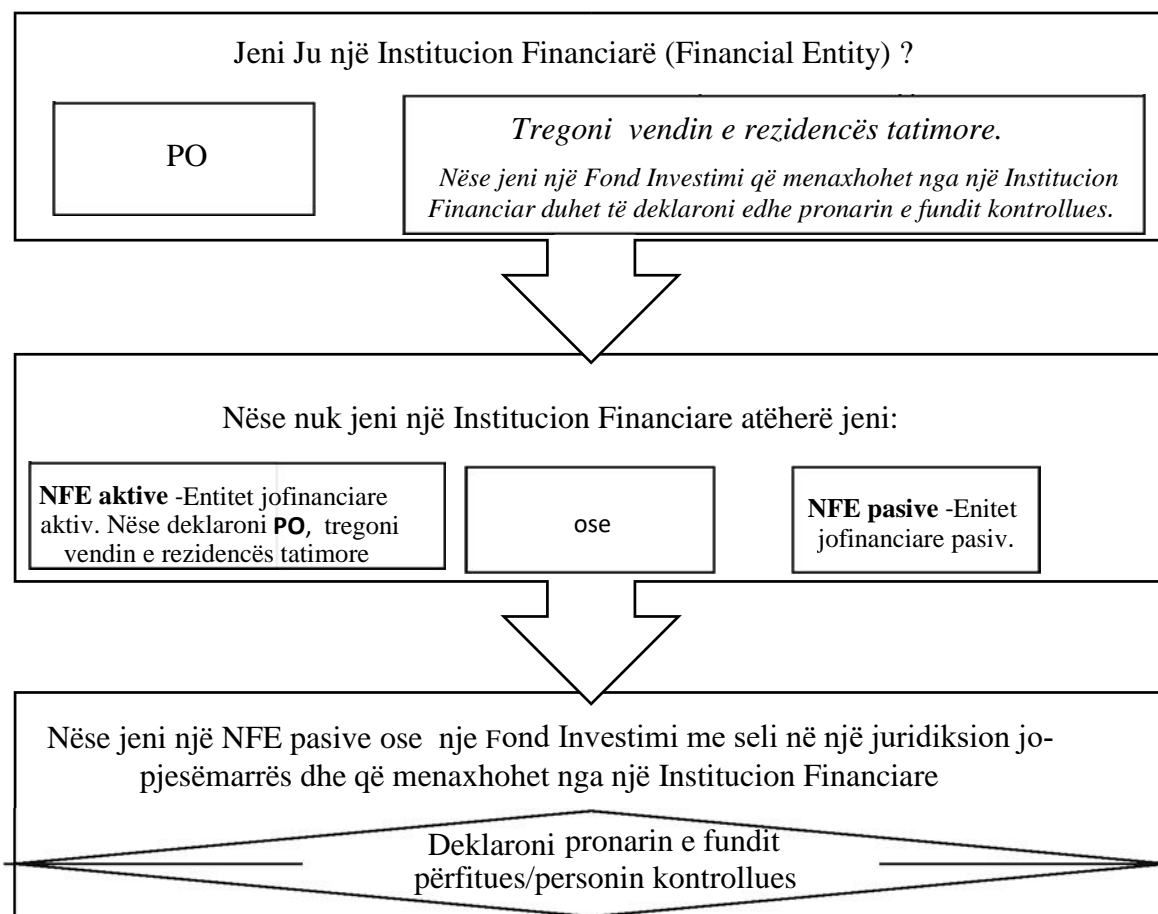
Jeni Ju një Institucion Financiarë (Financial Entity) ?

PO

*Tregoni vendin e rezidencës tatimore.*

*Nëse jeni një Fond Investimi që menaxhohet nga një Institucion Financiar duhet të deklaroni edhe pronarin e fundit kontrollues.*

Nëse nuk jeni një Institucion Financiare atëherë jeni:

**NFE aktive** -Entitet jofinanciare aktiv. Nëse deklaroni **PO**, tregoni vendin e rezidencës tatimore

ose

**NFE pasive** -Enitet jofinanciare pasiv.

Nëse jeni një NFE pasive ose nje Fond Investimi me seli në një juridiksion jo-pjesëmarrës dhe që menaxhohet nga një Institucion Financiare

Deklaroni pronarin e fundit përfitues/personin kontrollues